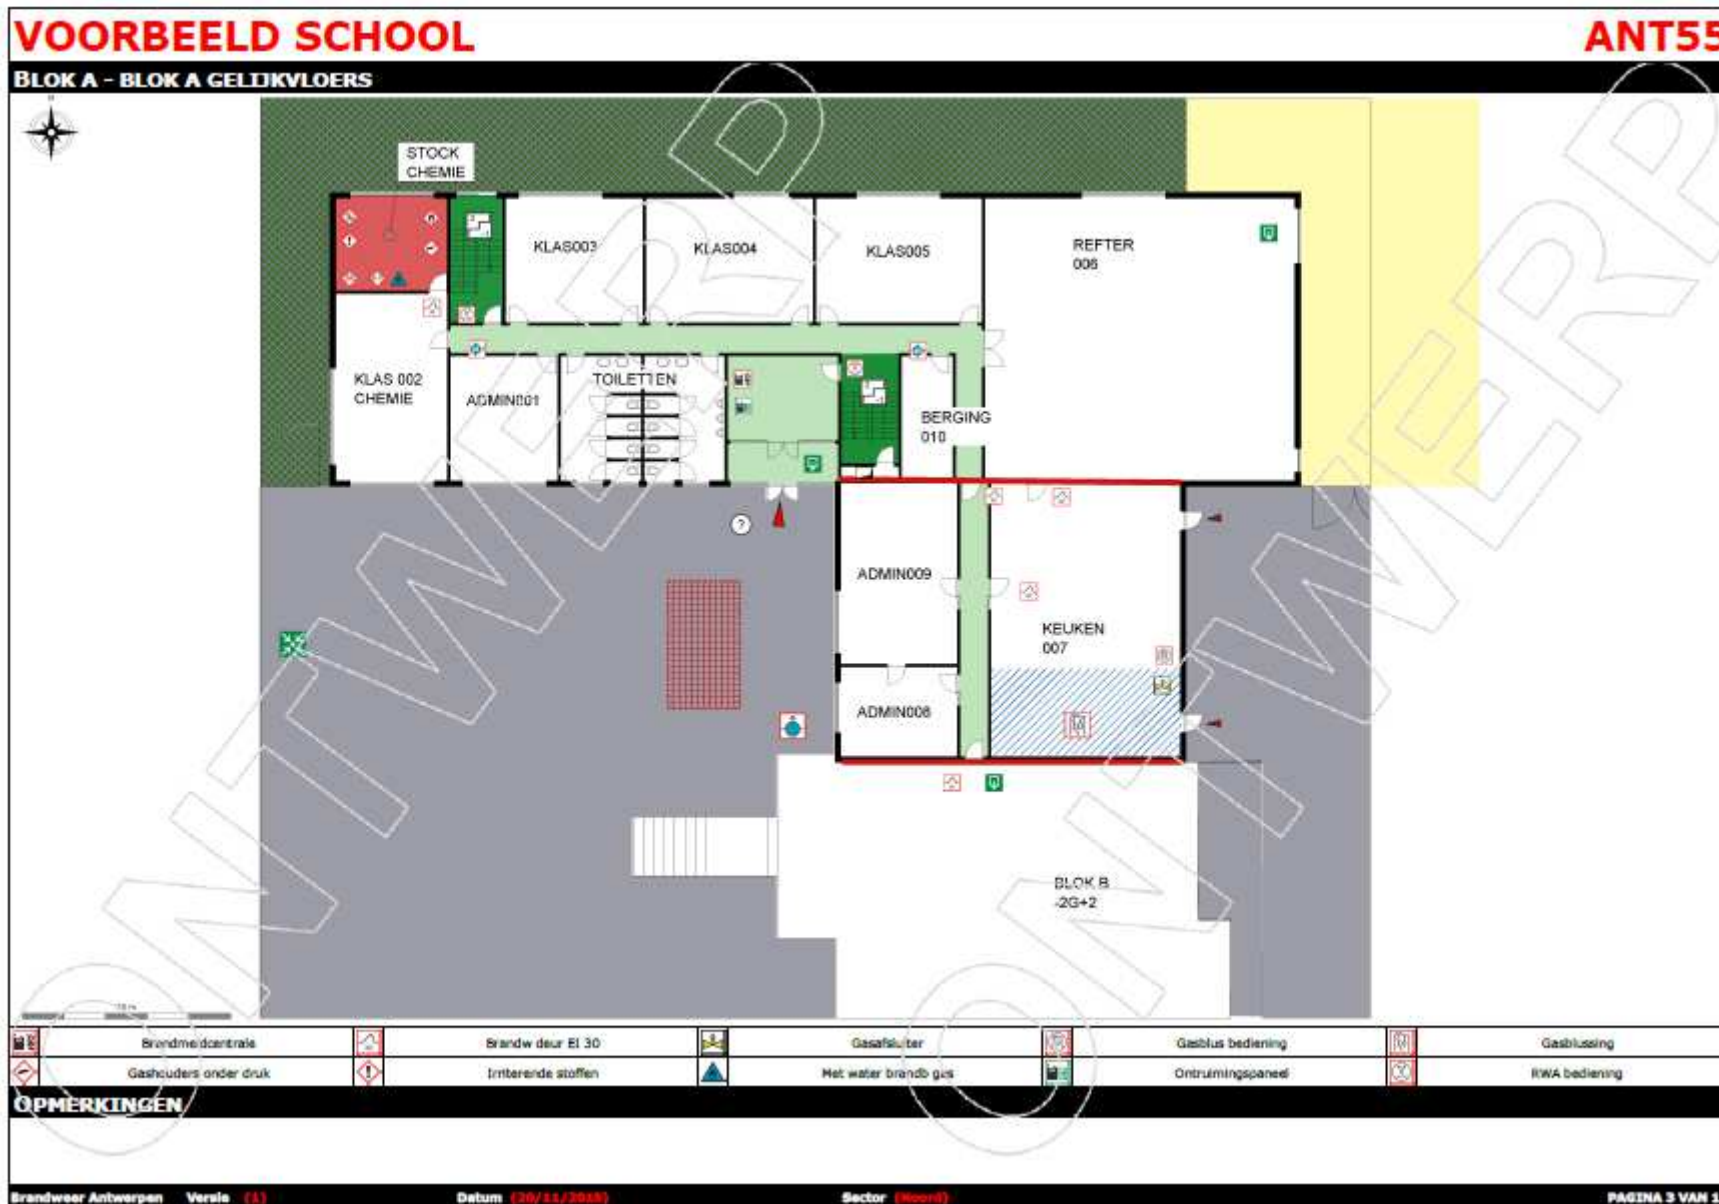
VOORBEELD SCHOOL

ANT55

BLOK A - BLOK A GELIJKVLOERS

STOCK CHEMIE

KLAS003

KLAS004

KLAS005

REFTER 006

KLAS 002 CHEMIE

ADMIN001

TOILETTEN

BERGING 010

ADMIN009

KEUKEN 007

ADMIN008

BLOK B -2G+2

ONTWERP

ONTWERP

| | Brandmeldcentrale | | Brandw deur EI 30 | | Gasafsluiter | | Gasblus bediening | | Gasblussing |
|---|---|---|---|---|---|---|---|---|---|
| | Gashouders onder druk | | Irriterende stoffen | | Met water brandb gas | | Ontruimingspaneel | | RWA bediening |

OPMERKINGEN

Brandweer Antwerpen Versie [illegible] Datum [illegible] Sector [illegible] PAGINA 3 VAN 1